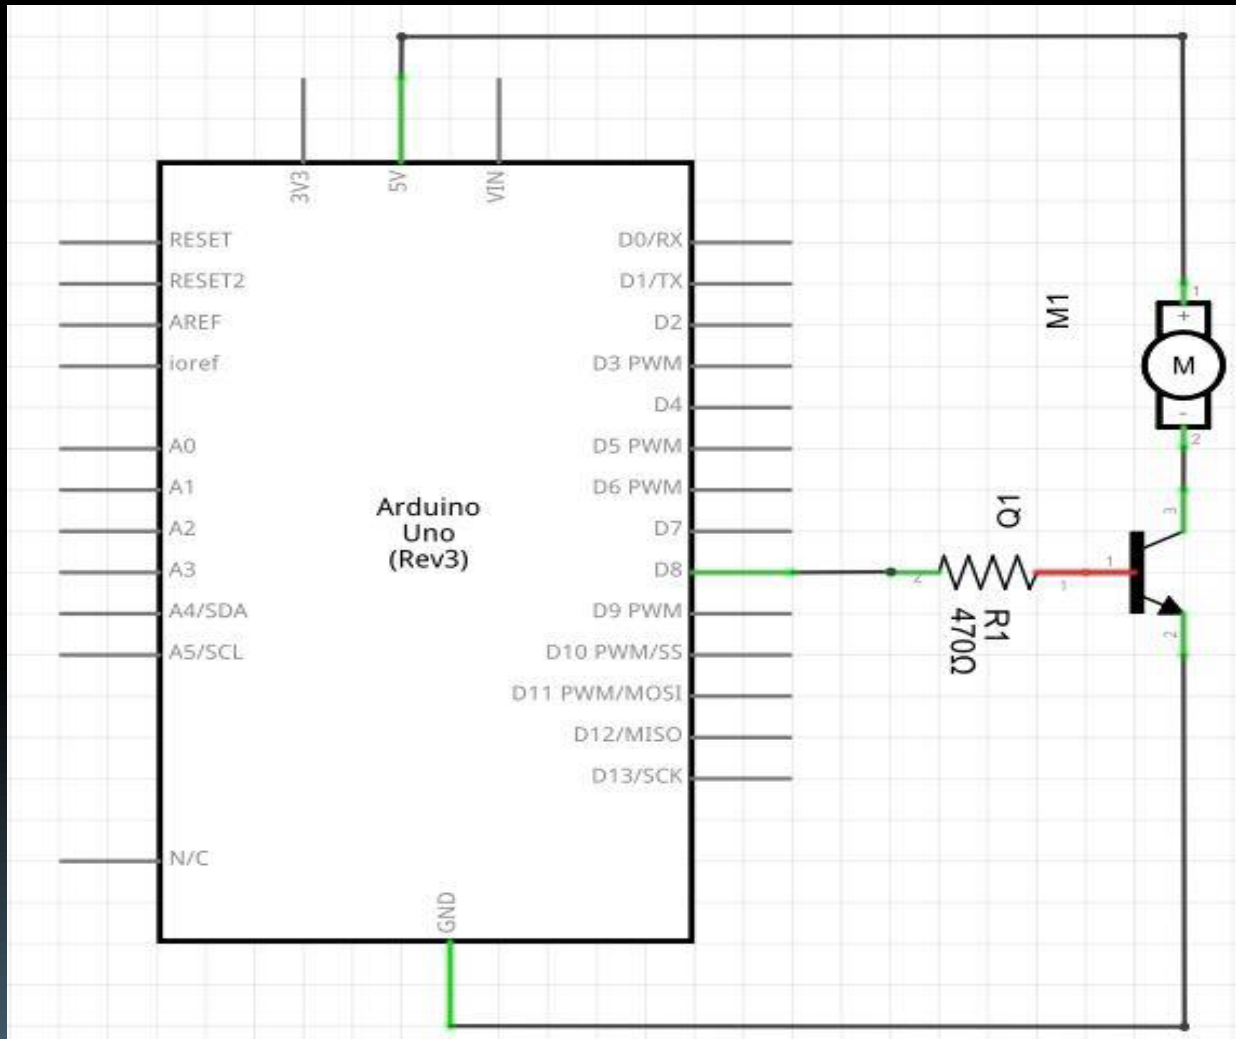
3V3
5V
VIN

RESET
RESET2
AREF
ioref
A0
A1
A2
A3
A4/SDA
A5/SCL
N/C

Arduino
Uno
(Rev3)

D0/RX
D1/TX
D2
D3 PWM
D4
D5 PWM
D6 PWM
D7
D8
D9 PWM
D10 PWM/SS
D11 PWM/MOSI
D12/MISO
D13/SCK

GND

M1
1
+
M
-
2

Q1
3
1
2

2
1
R1
470Ω